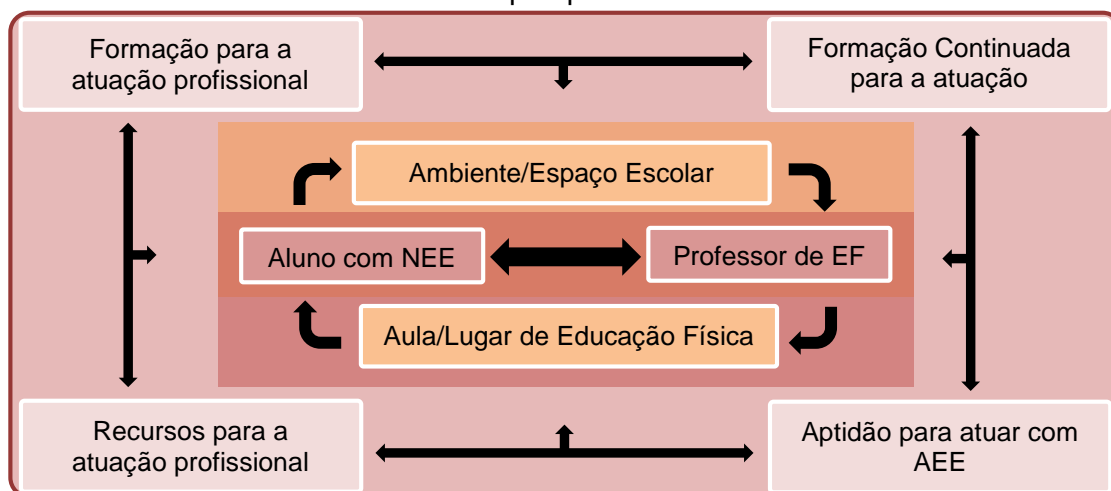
Formação para a atuação profissional

Formação Continuada para a atuação

Ambiente/Espaço Escolar

Aluno com NEE

Professor de EF

Aula/Lugar de Educação Física

Recursos para a atuação profissional

Aptidão para atuar com AEE